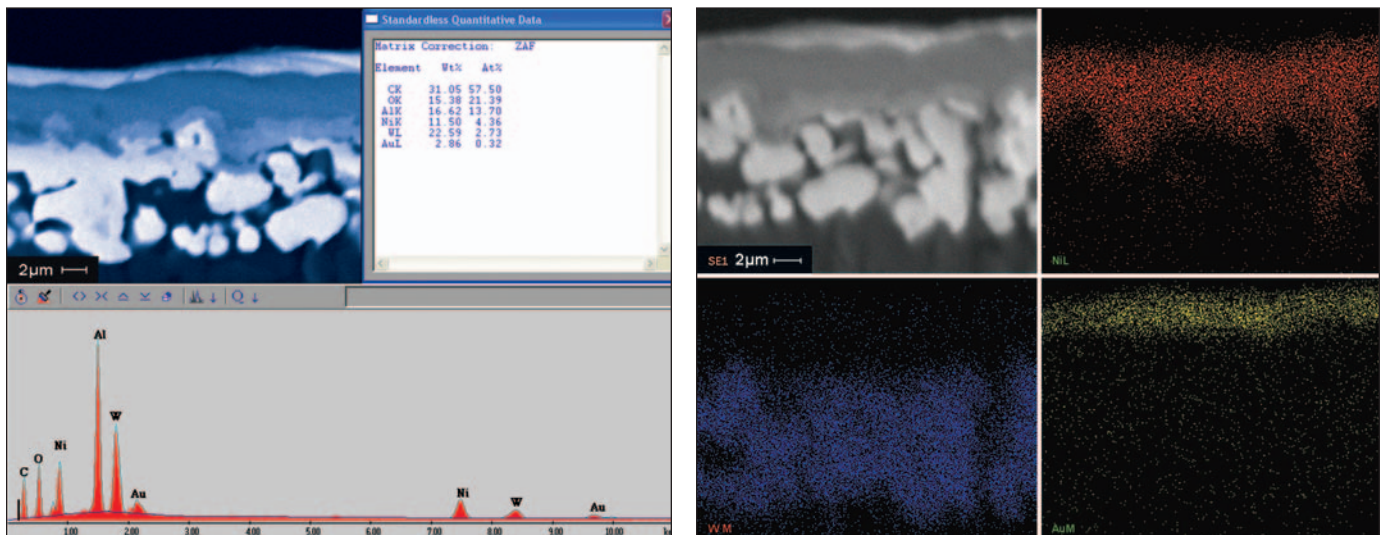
2µm

Standardless Quantitative Data

Matrix Correction: ZAF

| Element | Wt% | At% |
|---|---|---|
| CK | 31.05 | 57.50 |
| OK | 15.38 | 21.39 |
| AlK | 16.62 | 13.70 |
| NiK | 11.50 | 4.36 |
| WL | 22.59 | 2.73 |
| AuL | 2.86 | 0.32 |

Al
W
C
O
Ni
Au
Ni
W
Au

1.00 2.00 3.00 4.00 5.00 6.00 7.00 8.00 9.00 10.00

SE1 2µm

NiL

W M

AuM